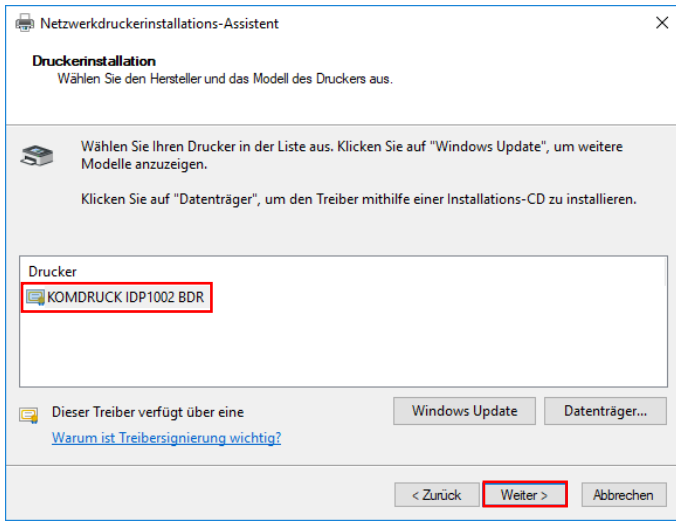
Netzwerkdruckerinstallations-Assistent

Druckerinstallation
Wählen Sie den Hersteller und das Modell des Druckers aus.

Wählen Sie Ihren Drucker in der Liste aus. Klicken Sie auf "Windows Update", um weitere Modelle anzuzeigen.

Klicken Sie auf "Datenträger", um den Treiber mithilfe einer Installations-CD zu installieren.

Drucker
KOMDRUCK IDP1002 BDR

Dieser Treiber verfügt über eine
Warum ist Treibersignierung wichtig?

Windows Update
Datenträger...

< Zurück
Weiter >
Abbrechen